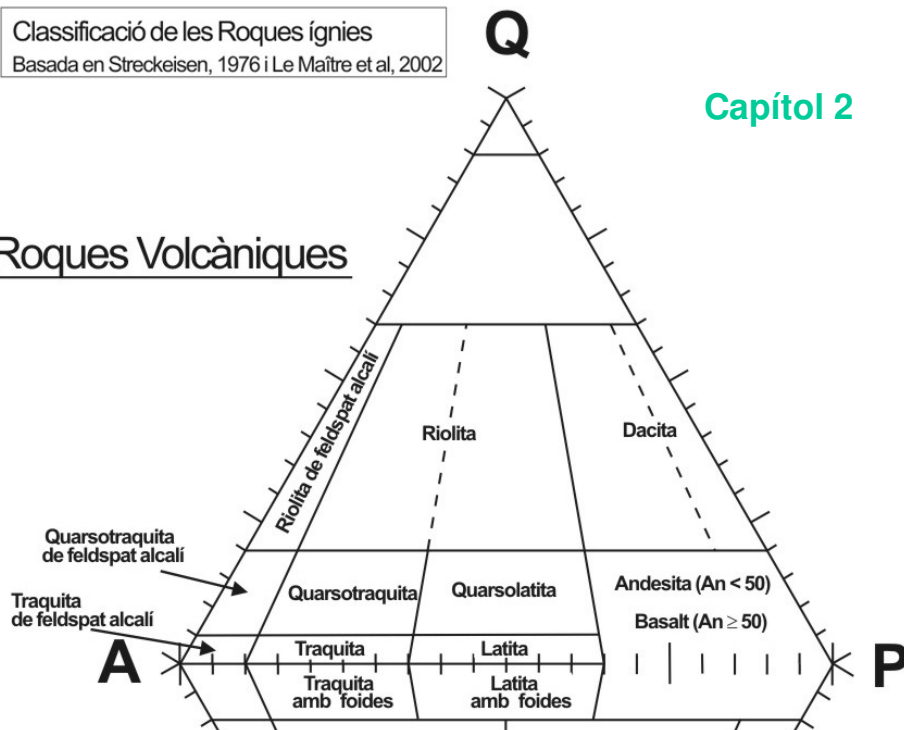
Classificació de les Roques ígnies
Basada en Streckeisen, 1976 i Le Maître et al, 2002

Q

Capítol 2

Roques Volcàniques

Riolita de feldspat alcalí

Riolita

Dacita

Quarsotraquita de feldspat alcalí

Traquita de feldspat alcalí

Quarsotraquita

Quarsolatita

Andesita (An < 50)

Basalt (An $\geq$ 50)

Traquita

Latita

A

P

Traquita amb foides

Latita amb foides